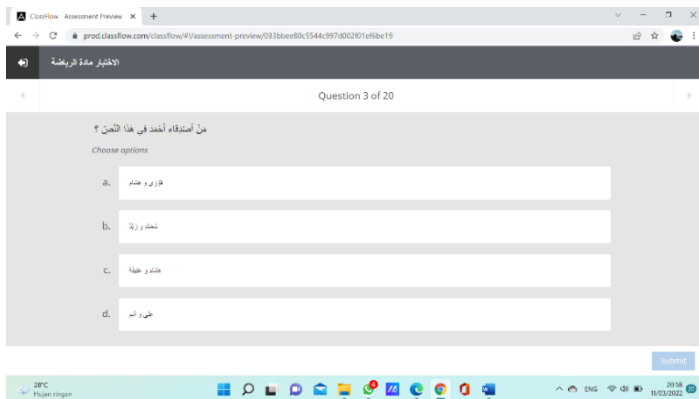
ClassFlow Assessment Preview ×
prod.classflow.com/classflow/#!/assessment-preview/033bbee60c5544c997d002f01ef6be19

الاختبار مادة الرياضة

Question 3 of 20

مَنْ أصدقاء أحمد في هذا النّصّ ؟

Choose options

a. فوزي و هشام

b. شحك و زيّلا

c. هشام و خليفة

d. علي و أنم

Submit

28°C
Hujan ringan

ENG
20:58
11/03/2022